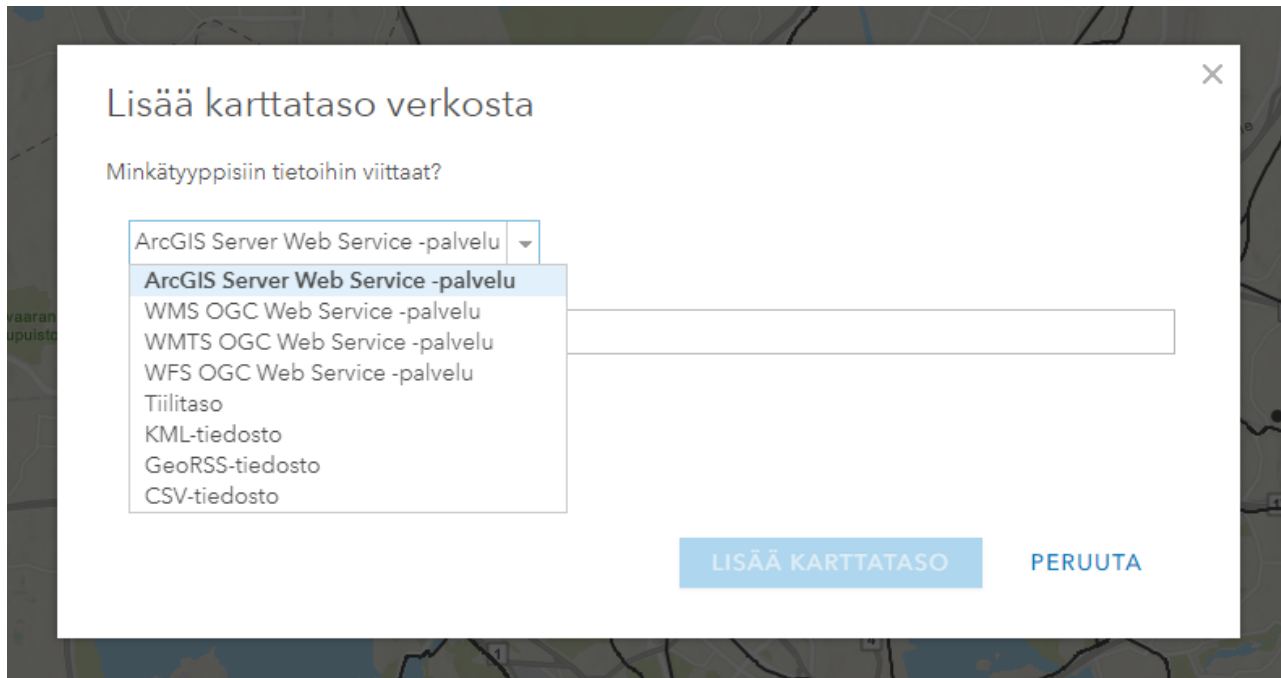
×

Lisää karttataso verkosta

Minkätyyppisiin tietoihin viittaat?

ArcGIS Server Web Service -palvelu

ArcGIS Server Web Service -palvelu
WMS OGC Web Service -palvelu
WMTS OGC Web Service -palvelu
WFS OGC Web Service -palvelu
Tiilitaso
KML-tiedosto
GeoRSS-tiedosto
CSV-tiedosto

LISÄÄ KARTTATASO

PERUUTA